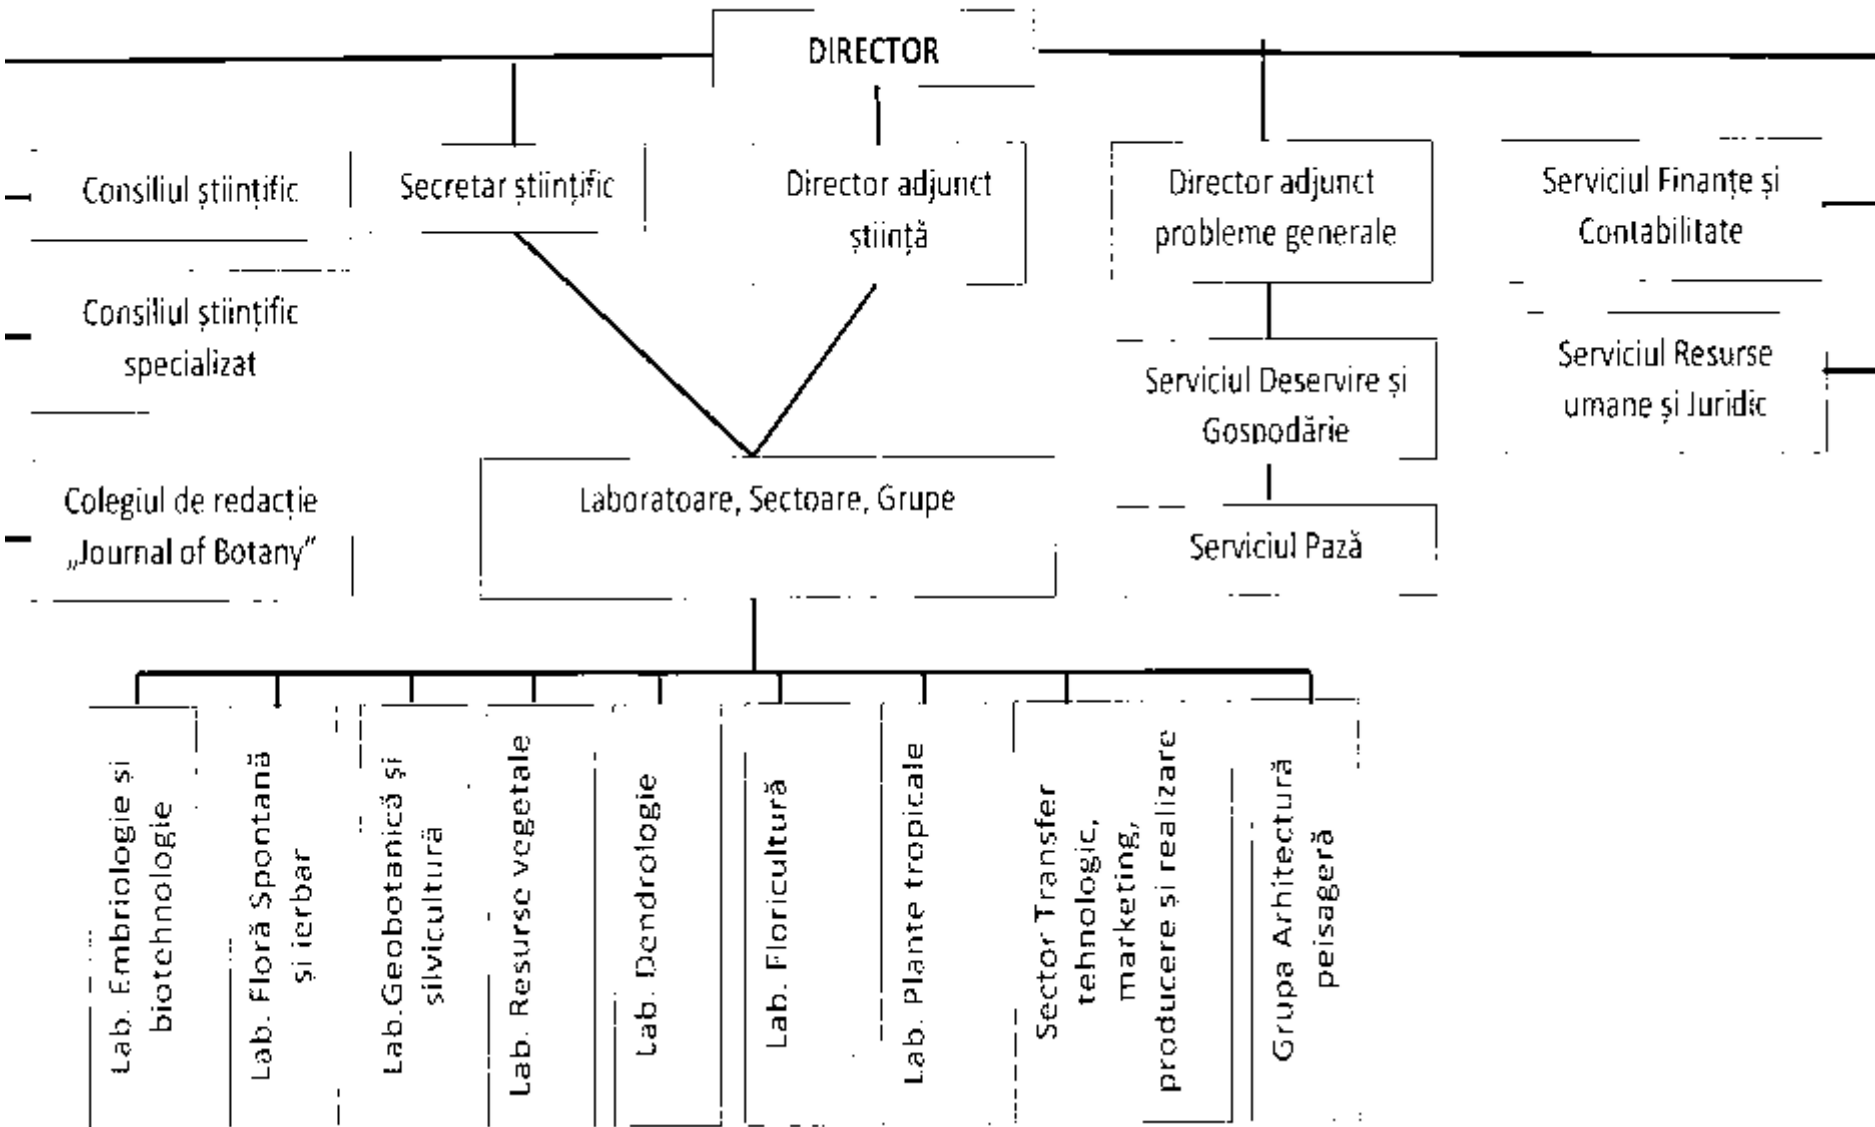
DIRECTOR

Consiliul științific

Consiliul științific specializat

Colegiul de redacție „Journal of Botany"

Secretar științific

Director adjunct știință

Director adjunct probleme generale

Serviciul Deservire și Gospodărie

Serviciul Pază

Serviciul Finanțe și Contabilitate

Serviciul Resurse umane și Juridic

Laboratoare, Sectoare, Grupe

Lab. Embriologie și biotehnologie

Lab. Floră Spontană și ierbar

Lab.Geobotanică și silvicultură

Lab. Resurse vegetale

Lab. Dendrologie

Lab. Floricultură

Lab. Plante tropicale

Sector Transfer tehnologic, marketing, producere și realizare

Grupa Arhitectură peisageră